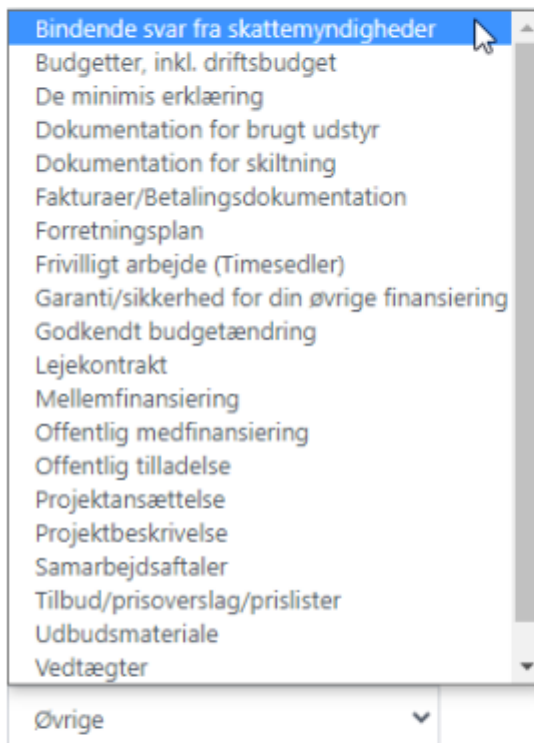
Bindende svar fra skattemyndigheder
Budgetter, inkl. driftsbudget
De minimis erklæring
Dokumentation for brugt udstyr
Dokumentation for skiltning
Fakturaer/Betalingsdokumentation
Forretningsplan
Frivilligt arbejde (Timesedler)
Garanti/sikkerhed for din øvrige finansiering
Godkendt budgetændring
Lejekontrakt
Mellemfinansiering
Offentlig medfinansiering
Offentlig tilladelse
Projektansættelse
Projektbeskrivelse
Samarbejdsaftaler
Tilbud/prisoverslag/prislister
Udbudsmateriale
Vedtægter

Øvrige